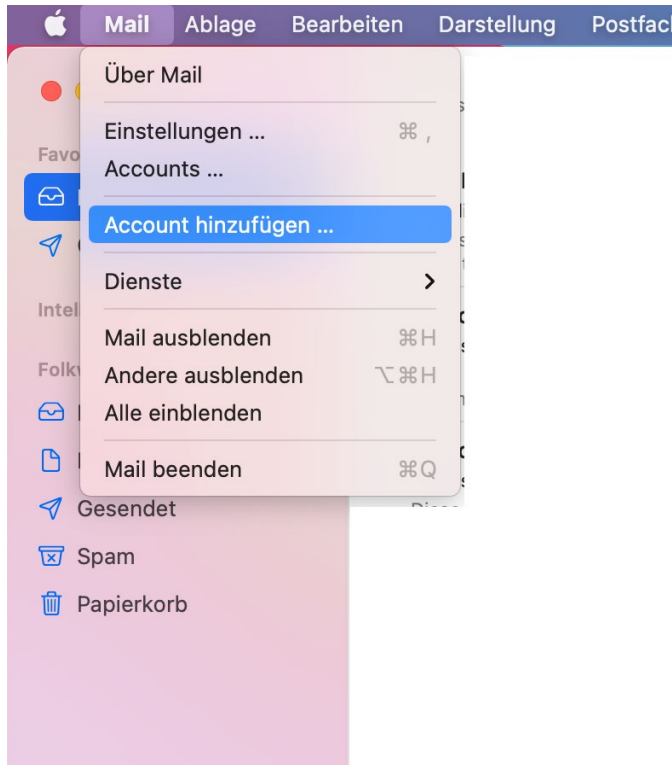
Mail Ablage Bearbeiten Darstellung Postfac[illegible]

Über Mail

Einstellungen ... ⌘ ,
Accounts ...

Account hinzufügen ...

Dienste >

Mail ausblenden ⌘H
Andere ausblenden ⌥⌘H
Alle einblenden

Mail beenden ⌘Q

Favo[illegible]

Intel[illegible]

Folk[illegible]

Gesendet
Spam
Papierkorb